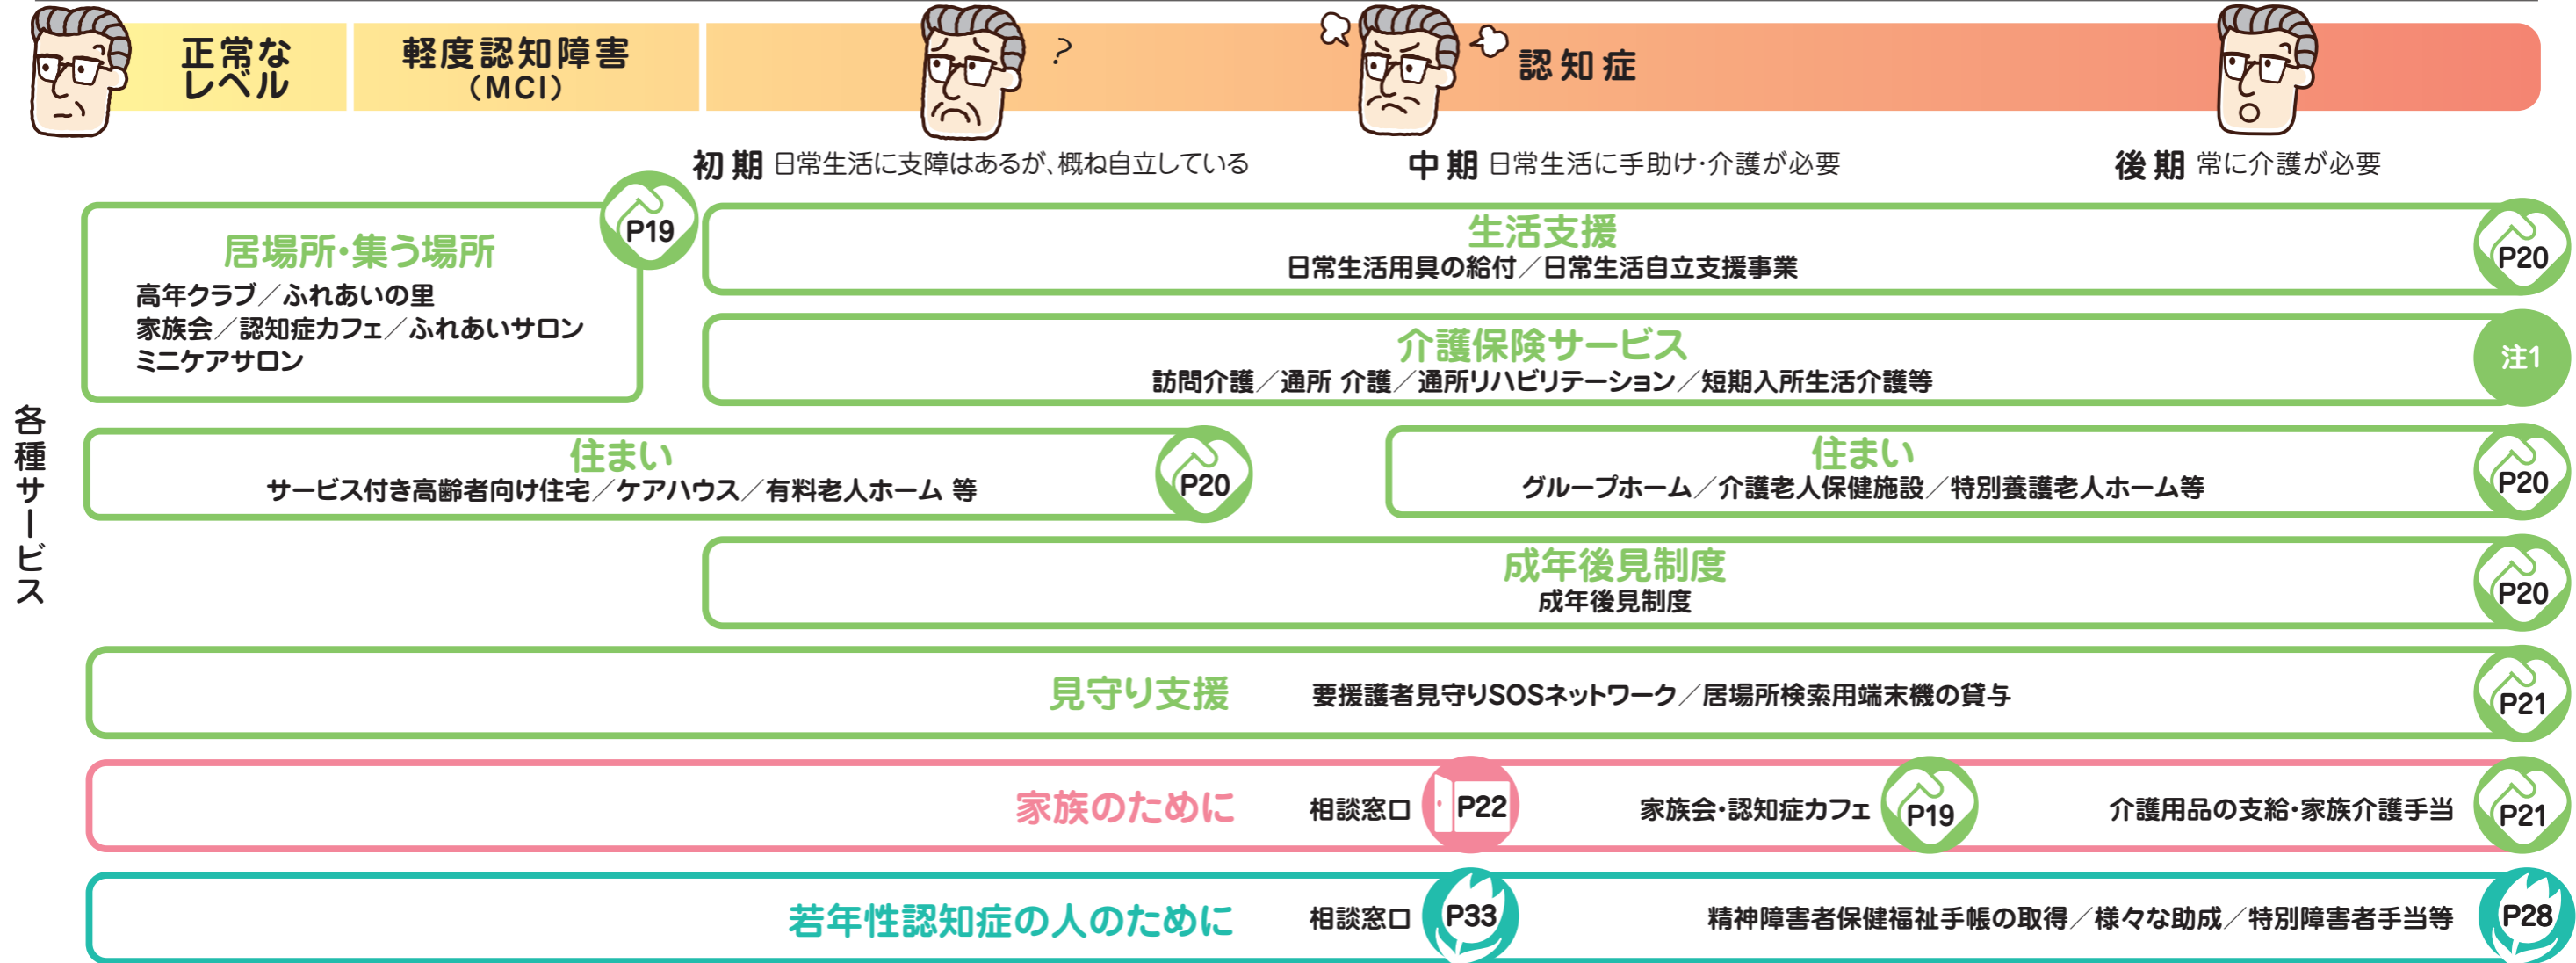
正常なレベル

軽度認知障害（MCI）

?

認知症

初期 日常生活に支障はあるが、概ね自立している

中期 日常生活に手助け·介護が必要

後期 常に介護が必要

各種サービス

居場所·集う場所
高年クラブ／ふれあいの里
家族会／認知症カフェ／ふれあいサロン
ミニケアサロン
P19

生活支援
日常生活用具の給付／日常生活自立支援事業
P20

介護保険サービス
訪問介護／通所 介護／通所リハビリテーション／短期入所生活介護等
注1

住まい
サービス付き高齢者向け住宅／ケアハウス／有料老人ホーム 等
P20

住まい
グループホーム／介護老人保健施設／特別養護老人ホーム等
P20

成年後見制度
成年後見制度
P20

見守り支援
要援護者見守りSOSネットワーク／居場所検索用端末機の貸与
P21

家族のために
相談窓口 P22
家族会·認知症カフェ P19
介護用品の支給·家族介護手当 P21

若年性認知症の人のために
相談窓口 P33
精神障害者保健福祉手帳の取得／様々な助成／特別障害者手当等 P28